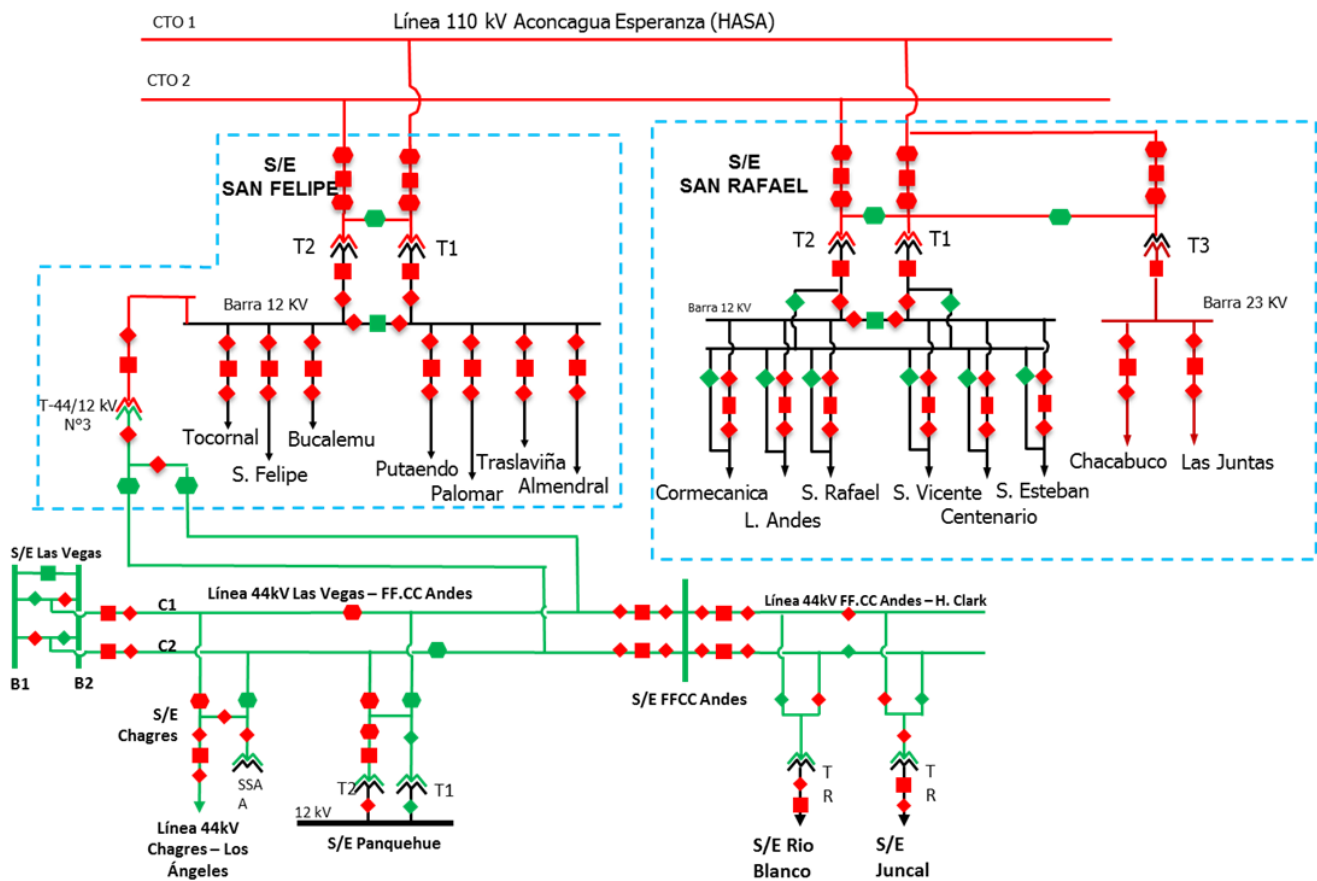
CTO 1
Línea 110 kV Aconcagua Esperanza (HASA)
CTO 2

S/E
SAN FELIPE
T2
T1
Barra 12 KV
T-44/12 kV
N°3
Tocornal
S. Felipe
Bucalemu
Putaendo
Palomar
Traslaviña
Almendral

S/E
SAN RAFAEL
T2
T1
T3
Barra 12 KV
Barra 23 KV
Cormecanica
L. Andes
S. Rafael
S. Vicente
Centenario
S. Esteban
Chacabuco
Las Juntas

S/E Las Vegas
B1
B2
C1
C2
Línea 44kV Las Vegas – FF.CC Andes
Línea 44kV FF.CC Andes – H. Clark
S/E
Chagres
SSA
A
Línea 44kV
Chagres – Los
Ángeles
T2
T1
12 kV
S/E Panquehue
S/E FFCC Andes
T
R
T
R
S/E Rio
Blanco
S/E
Juncal